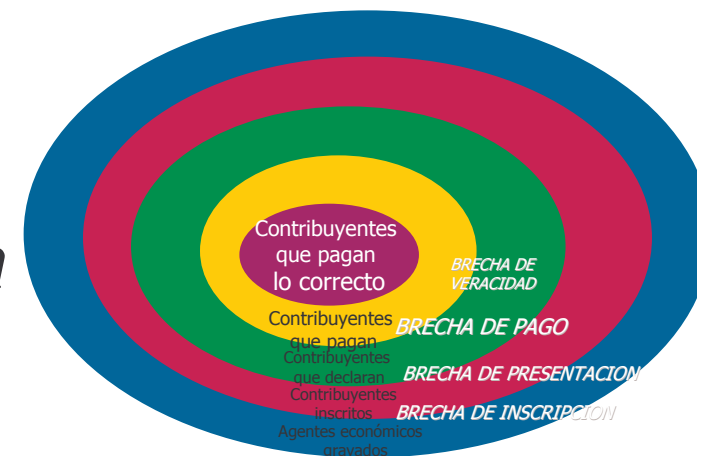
Contribuyentes que pagan lo correcto

BRECHA DE VERACIDAD

Contribuyentes que pagan

BRECHA DE PAGO

Contribuyentes que declaran

BRECHA DE PRESENTACION

Contribuyentes inscritos

BRECHA DE INSCRIPCION

Agentes económicos gravados